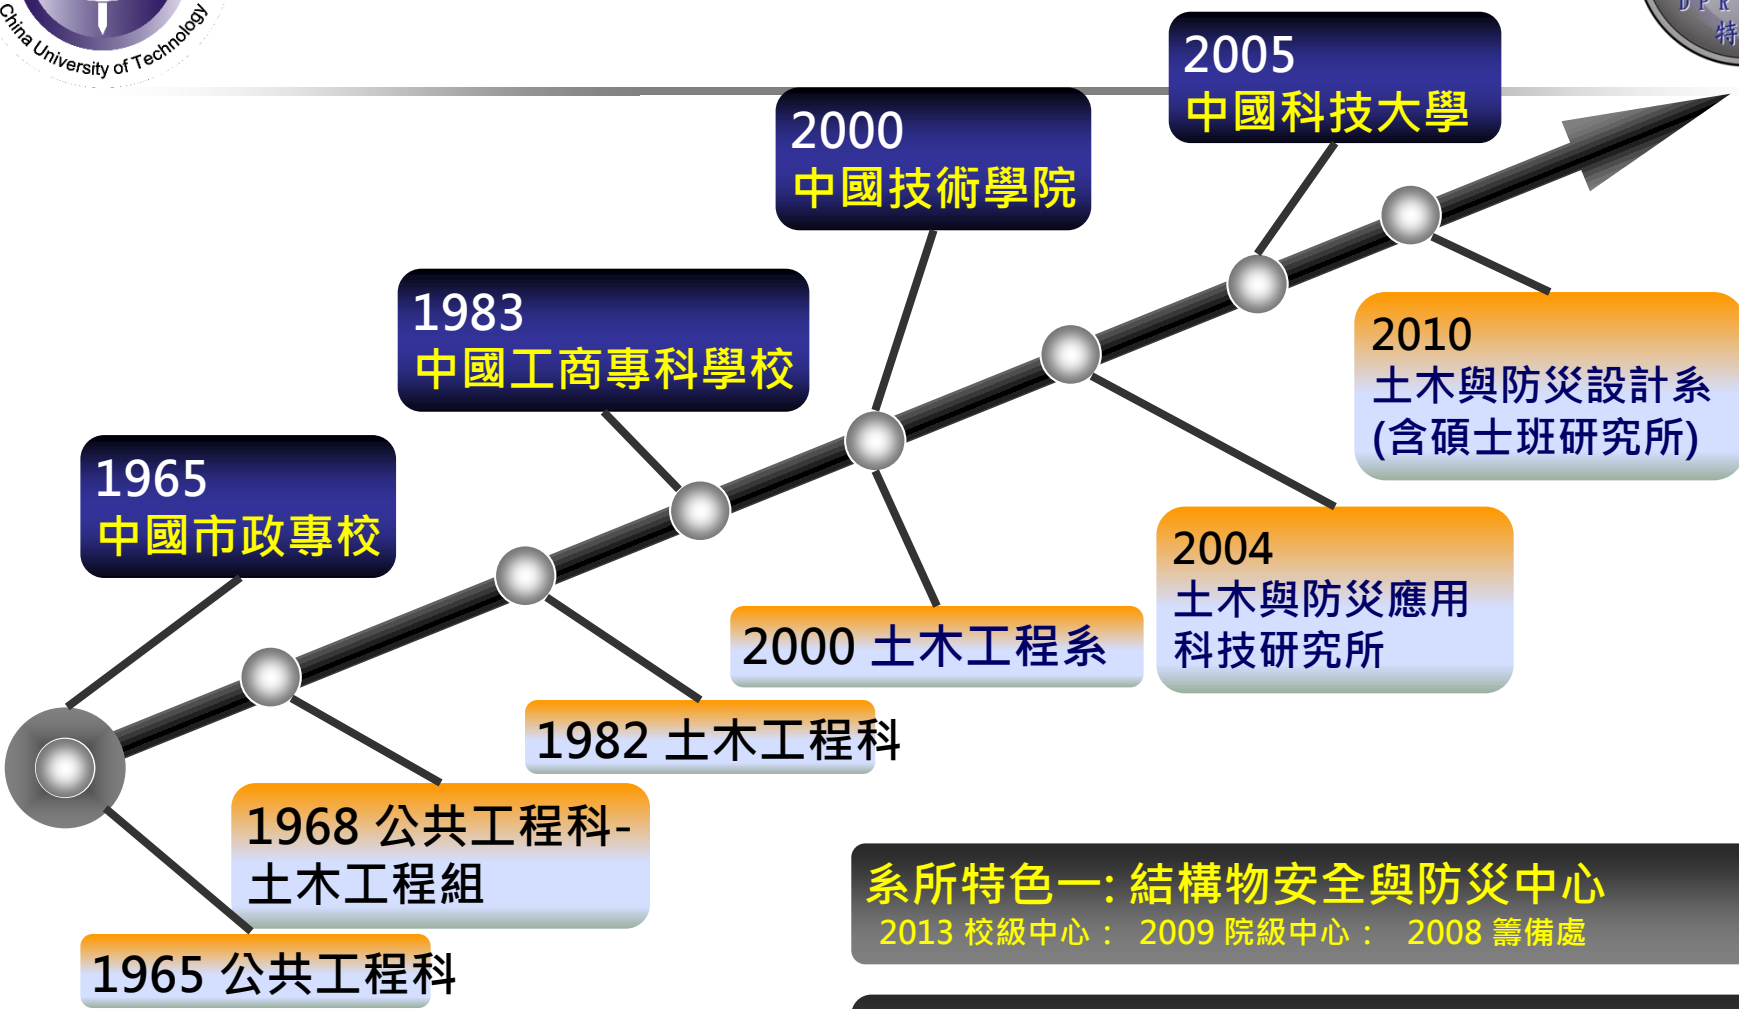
China University of Technology

2005
中國科技大學

2000
中國技術學院

1983
中國工商專科學校

1965
中國市政專校

2010
土木與防災設計系
(含碩士班研究所)

2004
土木與防災應用科技研究所

2000 土木工程系

1982 土木工程科

1968 公共工程科-土木工程組

1965 公共工程科

系所特色一: 結構物安全與防災中心
2013 校級中心： 2009 院級中心： 2008 籌備處